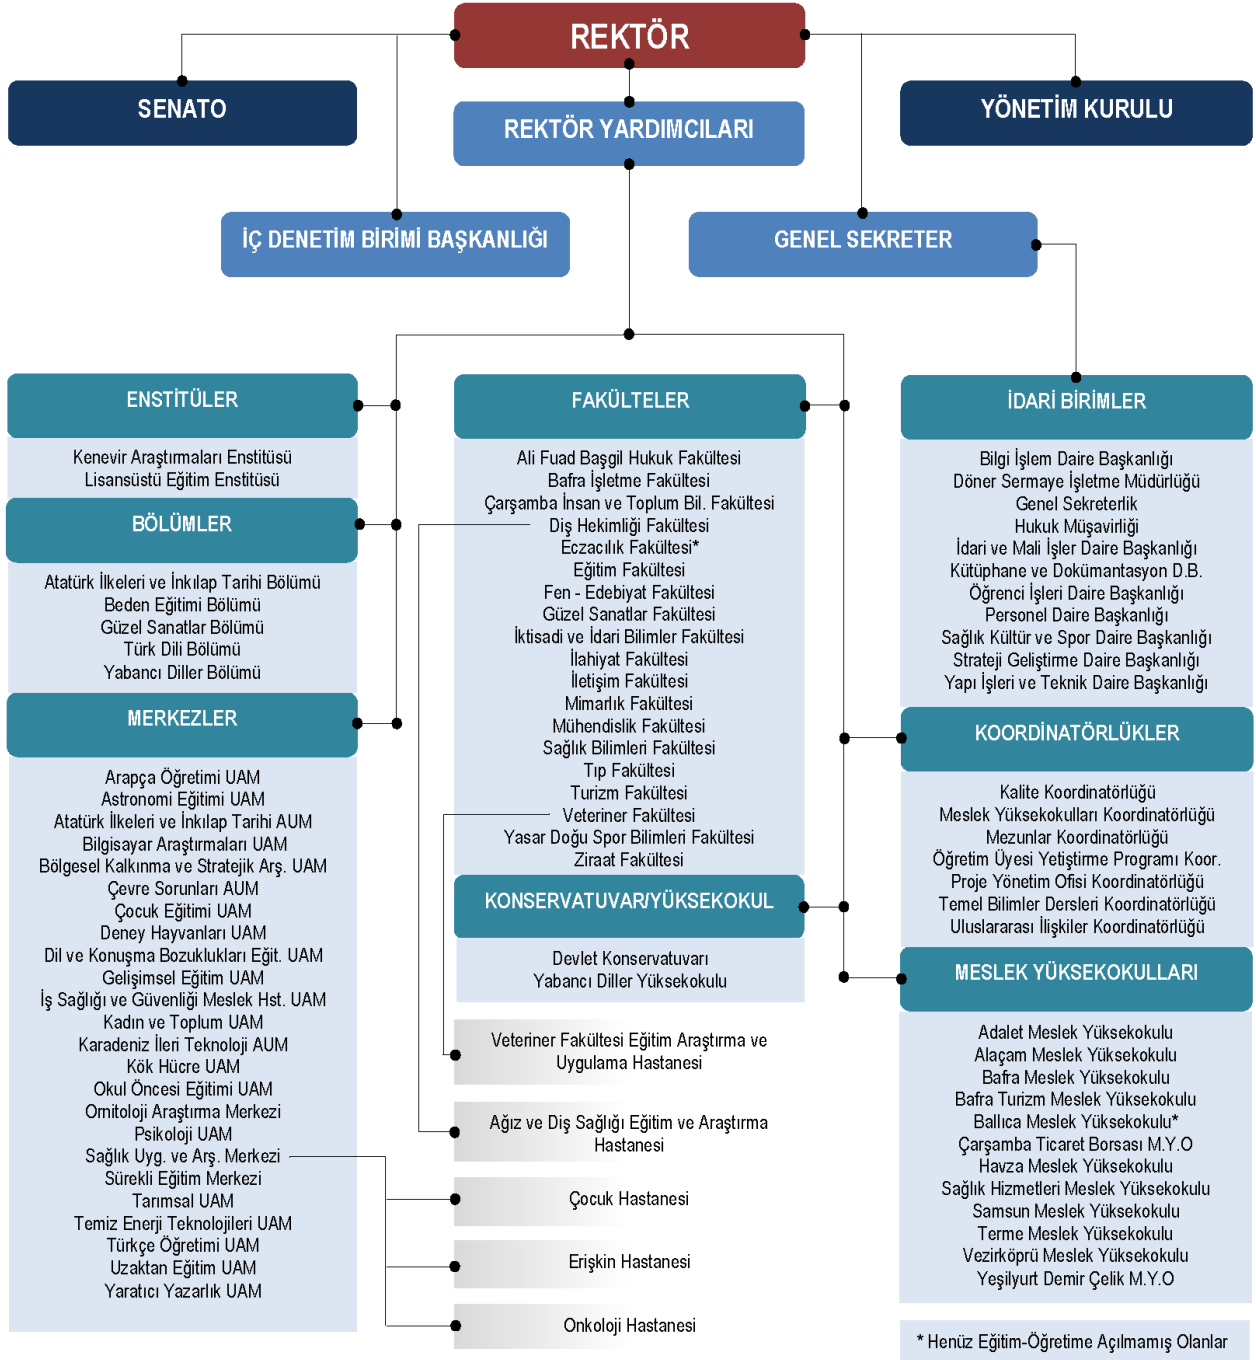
REKTÖR

SENATO

REKTÖR YARDIMCILARI

YÖNETİM KURULU

İÇ DENETİM BİRİMİ BAŞKANLIĞI

GENEL SEKRETER

ENSTİTÜLER

Kenevir Araştırmaları Enstitüsü
Lisansüstü Eğitim Enstitüsü

BÖLÜMLER

Atatürk İlkeleri ve İnkılap Tarihi Bölümü
Beden Eğitimi Bölümü
Güzel Sanatlar Bölümü
Türk Dili Bölümü
Yabancı Diller Bölümü

MERKEZLER

Arapça Öğretimi UAM
Astronomi Eğitimi UAM
Atatürk İlkeleri ve İnkılap Tarihi AUM
Bilgisayar Araştırmaları UAM
Bölgesel Kalkınma ve Stratejik Arş. UAM
Çevre Sorunları AUM
Çocuk Eğitimi UAM
Deney Hayvanları UAM
Dil ve Konuşma Bozuklukları Eğit. UAM
Gelişimsel Eğitim UAM
İş Sağlığı ve Güvenliği Meslek Hst. UAM
Kadın ve Toplum UAM
Karadeniz İleri Teknoloji AUM
Kök Hücre UAM
Okul Öncesi Eğitimi UAM
Ornitoloji Araştırma Merkezi
Psikoloji UAM
Sağlık Uyg. ve Arş. Merkezi
Sürekli Eğitim Merkezi
Tarımsal UAM
Temiz Enerji Teknolojileri UAM
Türkçe Öğretimi UAM
Uzaktan Eğitim UAM
Yaratıcı Yazarlık UAM

FAKÜLTELER

Ali Fuad Başgil Hukuk Fakültesi
Bafra İşletme Fakültesi
Çarşamba İnsan ve Toplum Bil. Fakültesi
Diş Hekimliği Fakültesi
Eczacılık Fakültesi*
Eğitim Fakültesi
Fen - Edebiyat Fakültesi
Güzel Sanatlar Fakültesi
İktisadi ve İdari Bilimler Fakültesi
İlahiyat Fakültesi
İletişim Fakültesi
Mimarlık Fakültesi
Mühendislik Fakültesi
Sağlık Bilimleri Fakültesi
Tıp Fakültesi
Turizm Fakültesi
Veteriner Fakültesi
Yasar Doğu Spor Bilimleri Fakültesi
Ziraat Fakültesi

KONSERVATUVAR/YÜKSEKOKUL

Devlet Konservatuvarı
Yabancı Diller Yüksekokulu

Veteriner Fakültesi Eğitim Araştırma ve Uygulama Hastanesi

Ağız ve Diş Sağlığı Eğitim ve Araştırma Hastanesi

Çocuk Hastanesi

Erişkin Hastanesi

Onkoloji Hastanesi

İDARİ BİRİMLER

Bilgi İşlem Daire Başkanlığı
Döner Sermaye İşletme Müdürlüğü
Genel Sekreterlik
Hukuk Müşavirliği
İdari ve Mali İşler Daire Başkanlığı
Kütüphane ve Dokümantasyon D.B.
Öğrenci İşleri Daire Başkanlığı
Personel Daire Başkanlığı
Sağlık Kültür ve Spor Daire Başkanlığı
Strateji Geliştirme Daire Başkanlığı
Yapı İşleri ve Teknik Daire Başkanlığı

KOORDİNATÖRLÜKLER

Kalite Koordinatörlüğü
Meslek Yüksekokulları Koordinatörlüğü
Mezunlar Koordinatörlüğü
Öğretim Üyesi Yetiştirme Programı Koor.
Proje Yönetim Ofisi Koordinatörlüğü
Temel Bilimler Dersleri Koordinatörlüğü
Uluslararası İlişkiler Koordinatörlüğü

MESLEK YÜKSEKOKULLARI

Adalet Meslek Yüksekokulu
Alaçam Meslek Yüksekokulu
Bafra Meslek Yüksekokulu
Bafra Turizm Meslek Yüksekokulu
Ballıca Meslek Yüksekokulu*
Çarşamba Ticaret Borsası M.Y.O
Havza Meslek Yüksekokulu
Sağlık Hizmetleri Meslek Yüksekokulu
Samsun Meslek Yüksekokulu
Terme Meslek Yüksekokulu
Vezirköprü Meslek Yüksekokulu
Yeşilyurt Demir Çelik M.Y.O

* Henüz Eğitim-Öğretime Açılmamış Olanlar